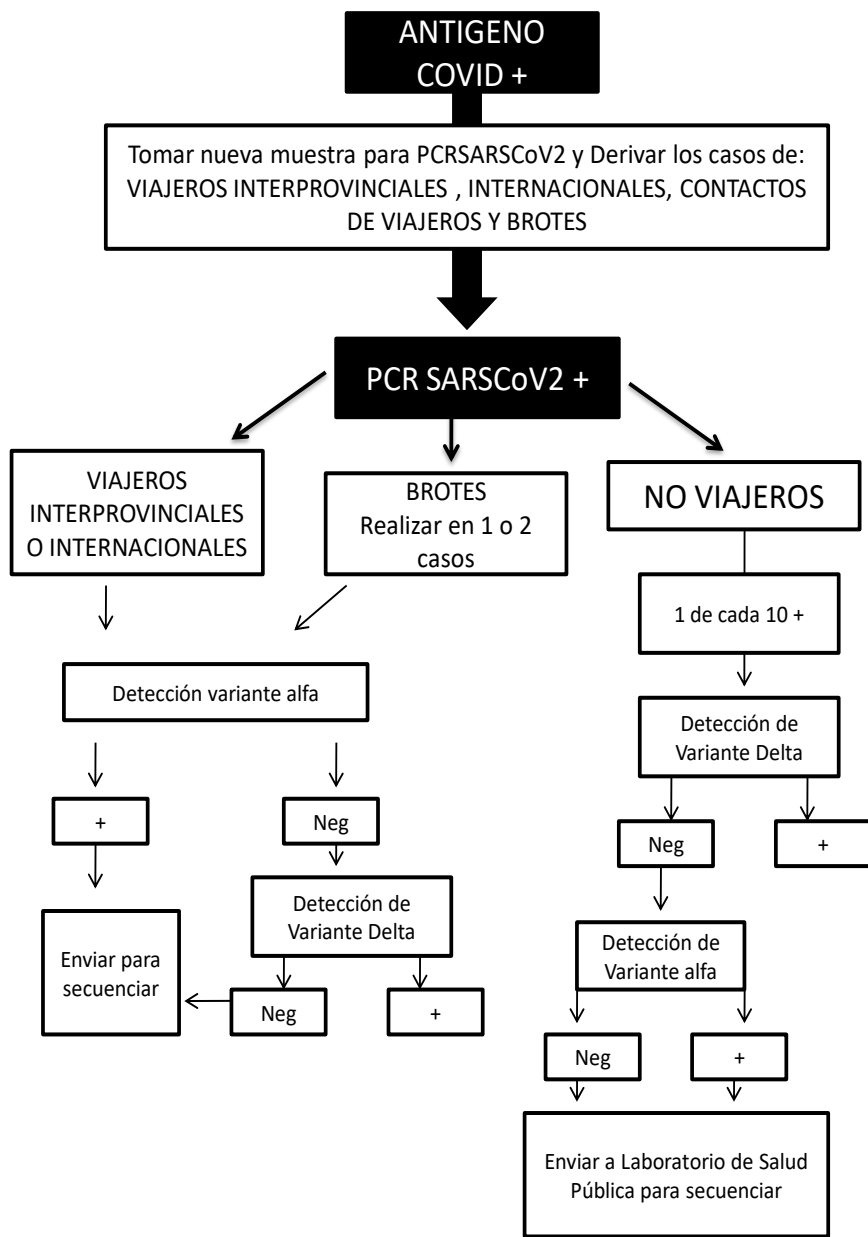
ANTIGENO COVID +

Tomar nueva muestra para PCRSARSCoV2 y Derivar los casos de: VIAJEROS INTERPROVINCIALES , INTERNACIONALES, CONTACTOS DE VIAJEROS Y BROTES

PCR SARSCoV2 +

VIAJEROS INTERPROVINCIALES O INTERNACIONALES

BROTES
Realizar en 1 o 2 casos

NO VIAJEROS

Detección variante alfa

+

Neg

Detección de Variante Delta

Enviar para secuenciar

Neg

+

1 de cada 10 +

Detección de Variante Delta

Neg

+

Detección de Variante alfa

Neg

+

Enviar a Laboratorio de Salud Pública para secuenciar